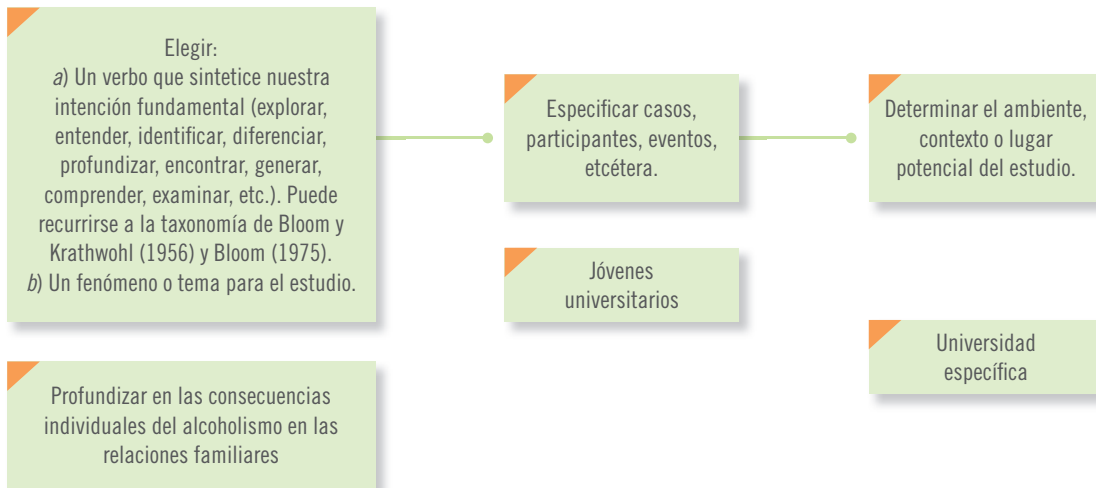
Elegir:
*a*) Un verbo que sintetice nuestra intención fundamental (explorar, entender, identificar, diferenciar, profundizar, encontrar, generar, comprender, examinar, etc.). Puede recurrirse a la taxonomía de Bloom y Krathwohl (1956) y Bloom (1975).
*b*) Un fenómeno o tema para el estudio.

Profundizar en las consecuencias individuales del alcoholismo en las relaciones familiares

Especificar casos, participantes, eventos, etcétera.

Jóvenes universitarios

Determinar el ambiente, contexto o lugar potencial del estudio.

Universidad específica